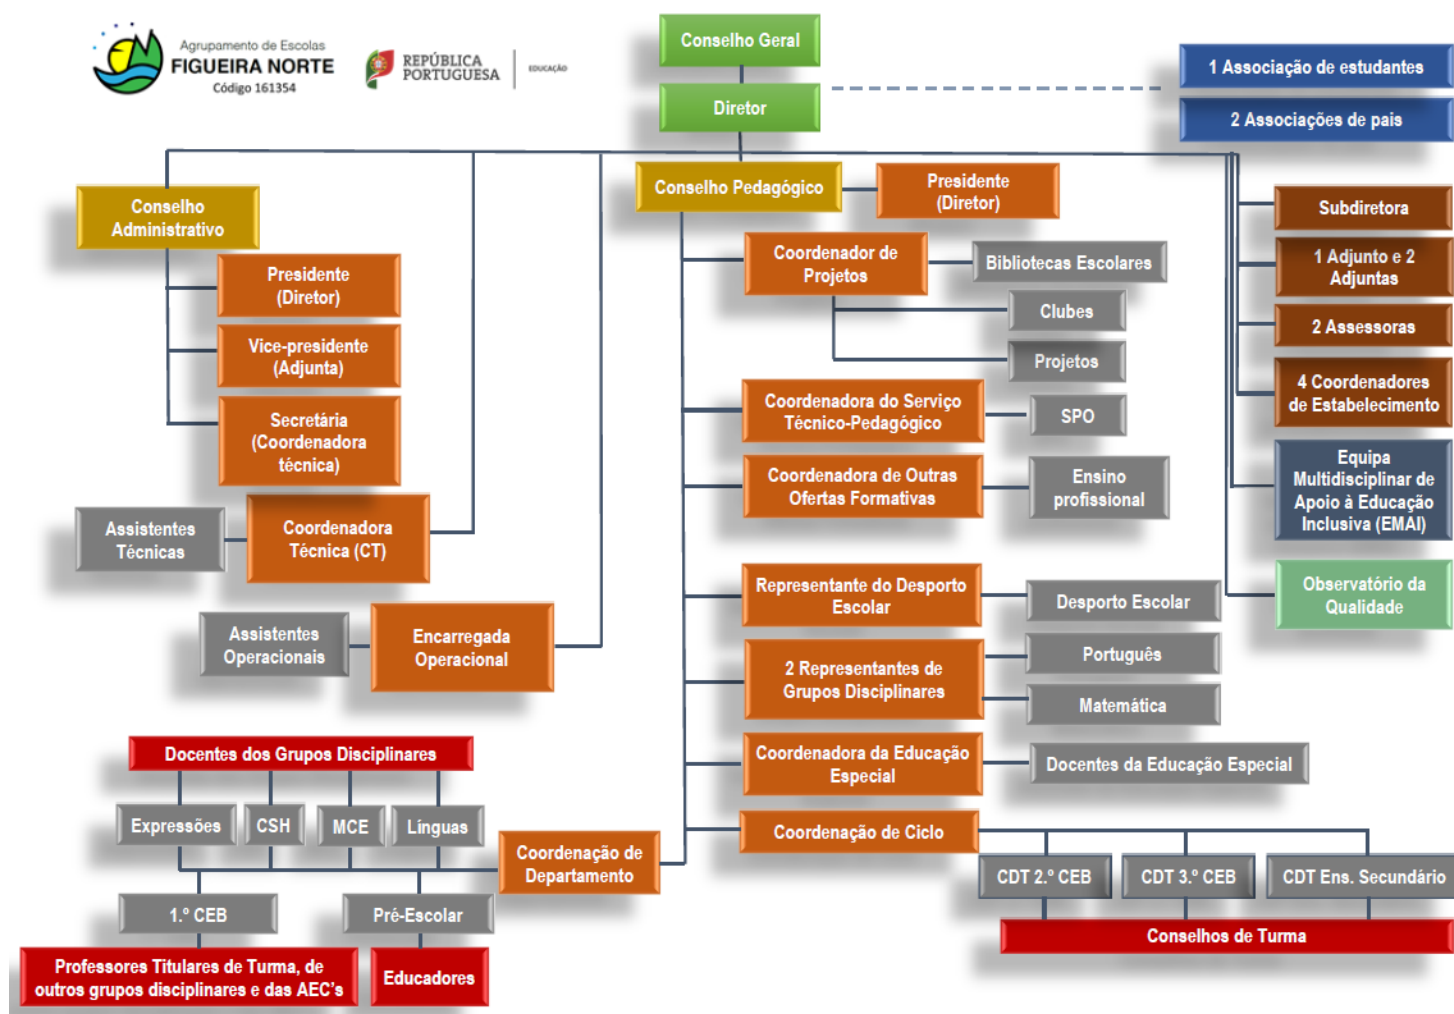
Agrupamento de Escolas
FIGUEIRA NORTE
Código 161354

REPÚBLICA PORTUGUESA
EDUCAÇÃO

Conselho Geral

Diretor

1 Associação de estudantes

2 Associações de pais

Conselho Administrativo

Presidente (Diretor)

Vice-presidente (Adjunta)

Secretária (Coordenadora técnica)

Assistentes Técnicas

Coordenadora Técnica (CT)

Assistentes Operacionais

Encarregada Operacional

Conselho Pedagógico

Presidente (Diretor)

Coordenador de Projetos

Bibliotecas Escolares

Clubes

Projetos

Coordenadora do Serviço Técnico-Pedagógico

SPO

Coordenadora de Outras Ofertas Formativas

Ensino profissional

Representante do Desporto Escolar

Desporto Escolar

2 Representantes de Grupos Disciplinares

Português

Matemática

Coordenadora da Educação Especial

Docentes da Educação Especial

Coordenação de Ciclo

CDT 2.º CEB

CDT 3.º CEB

CDT Ens. Secundário

Conselhos de Turma

Subdiretora

1 Adjunto e 2 Adjuntas

2 Assessoras

4 Coordenadores de Estabelecimento

Equipa Multidisciplinar de Apoio à Educação Inclusiva (EMAI)

Observatório da Qualidade

Docentes dos Grupos Disciplinares

Expressões

CSH

MCE

Línguas

Coordenação de Departamento

1.º CEB

Pré-Escolar

Professores Titulares de Turma, de outros grupos disciplinares e das AEC's

Educadores